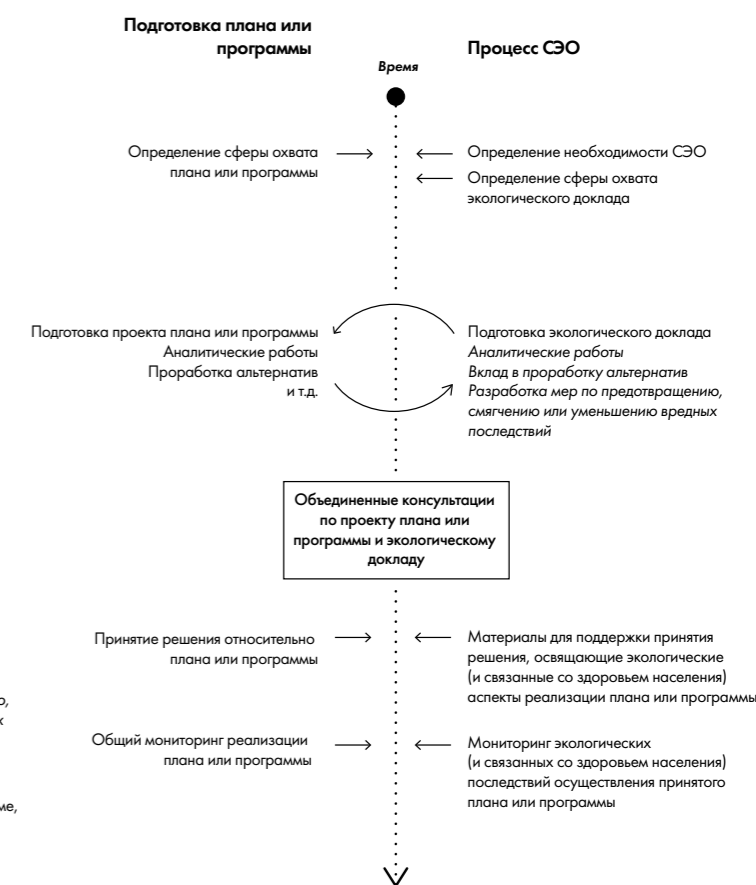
Подготовка плана или программы

Процесс СЭО

Время

Определение сферы охвата плана или программы

Определение необходимости СЭО

Определение сферы охвата экологического доклада

Подготовка проекта плана или программы
Аналитические работы
Проработка альтернатив и т.д.

Подготовка экологического доклада
Аналитические работы
Вклад в проработку альтернатив
Разработка мер по предотвращению, смягчению или уменьшению вредных последствий

Объединенные консультации по проекту плана или программы и экологическому докладу

Принятие решения относительно плана или программы

Материалы для поддержки принятия решения, освящающие экологические (и связанные со здоровьем населения) аспекты реализации плана или программы

Общий мониторинг реализации плана или программы

Мониторинг экологических (и связанных со здоровьем населения) последствий осуществления принятого плана или программы

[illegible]о,
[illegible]х

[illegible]ме,